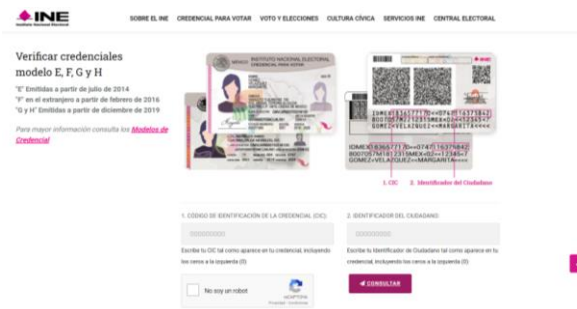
INE
Instituto Nacional Electoral

SOBRE EL INE CREDENCIAL PARA VOTAR VOTO Y ELECCIONES CULTURA CÍVICA SERVICIOS INE CENTRAL ELECTORAL

Verificar credenciales modelo E, F, G y H

"E" Emitidas a partir de julio de 2014
"F" en el extranjero a partir de febrero de 2016
"G y H" Emitidas a partir de diciembre de 2019

Para mayor información consulta los Modelos de Credencial

MÉXICO INSTITUTO NACIONAL ELECTORAL CREDENCIAL PARA VOTAR

IDMEX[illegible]<<0747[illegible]
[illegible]
GOMEZ<<VELAZQUEZ<<MARGARITA<<<<

IDMEX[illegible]<<0747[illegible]
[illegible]
GOMEZ<<VELAZQUEZ<<MARGARITA<<<<

1. CIC 2. Identificador del Ciudadano

1. CÓDIGO DE IDENTIFICACIÓN DE LA CREDENCIAL (CIC)

Escribe tu CIC tal como aparece en tu credencial, incluyendo los ceros a la izquierda (0).

No soy un robot
reCAPTCHA
Privacidad - Condiciones

2. IDENTIFICADOR DEL CIUDADANO

Escribe tu Identificador de Ciudadano tal como aparece en tu credencial, incluyendo los ceros a la izquierda (0).

CONSULTAR